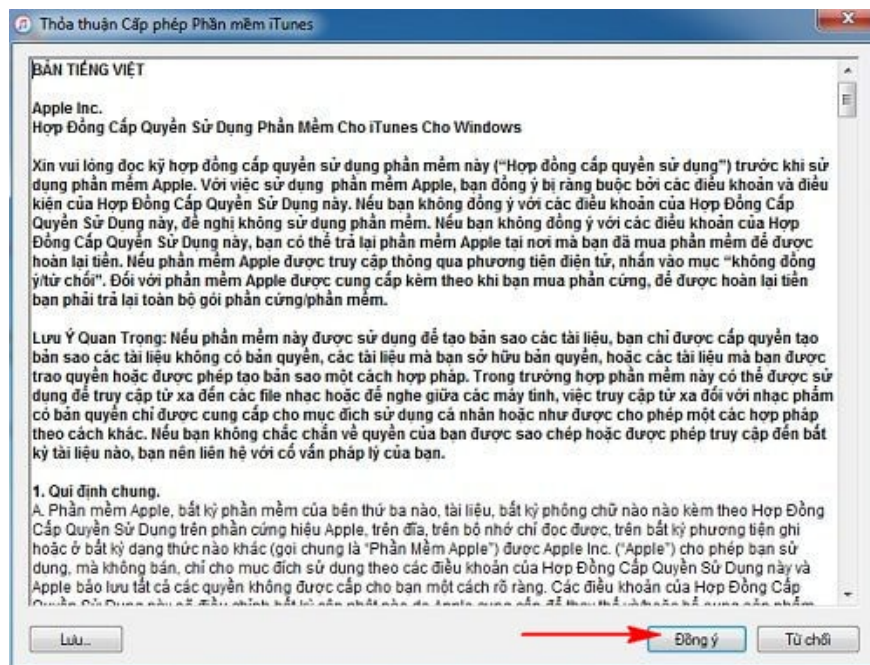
Thỏa thuận Cấp phép Phần mềm iTunes

BẢN TIẾNG VIỆT

Apple Inc.
Hợp Đồng Cấp Quyền Sử Dụng Phần Mềm Cho iTunes Cho Windows

Xin vui lòng đọc kỹ hợp đồng cấp quyền sử dụng phần mềm này ("Hợp đồng cấp quyền sử dụng") trước khi sử dụng phần mềm Apple. Với việc sử dụng phần mềm Apple, bạn đồng ý bị ràng buộc bởi các điều khoản và điều kiện của Hợp Đồng Cấp Quyền Sử Dụng này. Nếu bạn không đồng ý với các điều khoản của Hợp Đồng Cấp Quyền Sử Dụng này, đề nghị không sử dụng phần mềm. Nếu bạn không đồng ý với các điều khoản của Hợp Đồng Cấp Quyền Sử Dụng này, bạn có thể trả lại phần mềm Apple tại nơi mà bạn đã mua phần mềm để được hoàn lại tiền. Nếu phần mềm Apple được truy cập thông qua phương tiện điện tử, nhấn vào mục "không đồng ý/từ chối". Đối với phần mềm Apple được cung cấp kèm theo khi bạn mua phần cứng, để được hoàn lại tiền bạn phải trả lại toàn bộ gói phần cứng/phần mềm.

Lưu Ý Quan Trọng: Nếu phần mềm này được sử dụng để tạo bản sao các tài liệu, bạn chỉ được cấp quyền tạo bản sao các tài liệu không có bản quyền, các tài liệu mà bạn sở hữu bản quyền, hoặc các tài liệu mà bạn được trao quyền hoặc được phép tạo bản sao một cách hợp pháp. Trong trường hợp phần mềm này có thể được sử dụng để truy cập từ xa đến các file nhạc hoặc để nghe giữa các máy tính, việc truy cập từ xa đối với nhạc phẩm có bản quyền chỉ được cung cấp cho mục đích sử dụng cá nhân hoặc như được cho phép một các hợp pháp theo cách khác. Nếu bạn không chắc chắn về quyền của bạn được sao chép hoặc được phép truy cập đến bất kỳ tài liệu nào, bạn nên liên hệ với cố vấn pháp lý của bạn.

1. Qui định chung.
A. Phần mềm Apple, bất kỳ phần mềm của bên thứ ba nào, tài liệu, bất kỳ phông chữ nào nào kèm theo Hợp Đồng Cấp Quyền Sử Dụng trên phần cứng hiệu Apple, trên đĩa, trên bộ nhớ chỉ đọc được, trên bất kỳ phương tiện ghi hoặc ở bất kỳ dạng thức nào khác (gọi chung là "Phần Mềm Apple") được Apple Inc. ("Apple") cho phép bạn sử dụng, mà không bán, chỉ cho mục đích sử dụng theo các điều khoản của Hợp Đồng Cấp Quyền Sử Dụng này và Apple bảo lưu tất cả các quyền không được cấp cho bạn một cách rõ ràng. Các điều khoản của Hợp Đồng Cấp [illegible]

Lưu...
Đồng ý
Từ chối